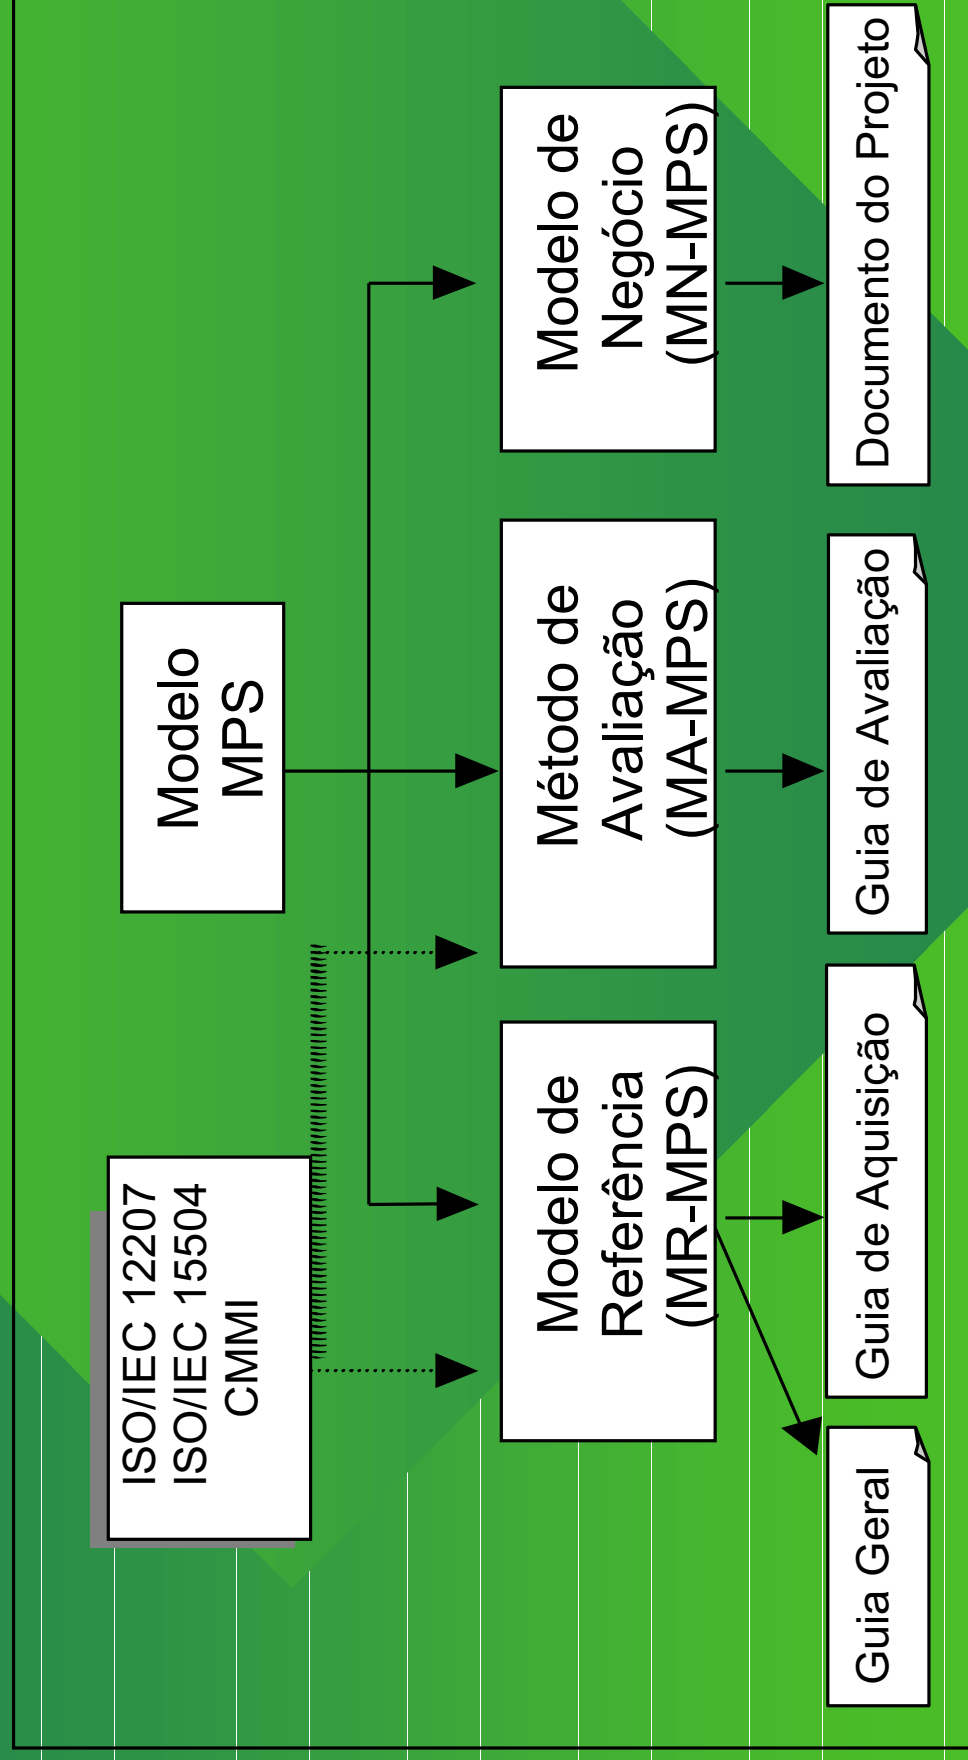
ISO/IEC 12207
ISO/IEC 15504
CMMI

Modelo MPS

Modelo de Referência (MR-MPS)

Método de Avaliação (MA-MPS)

Modelo de Negócio (MN-MPS)

Guia Geral

Guia de Aquisição

Guia de Avaliação

Documento do Projeto